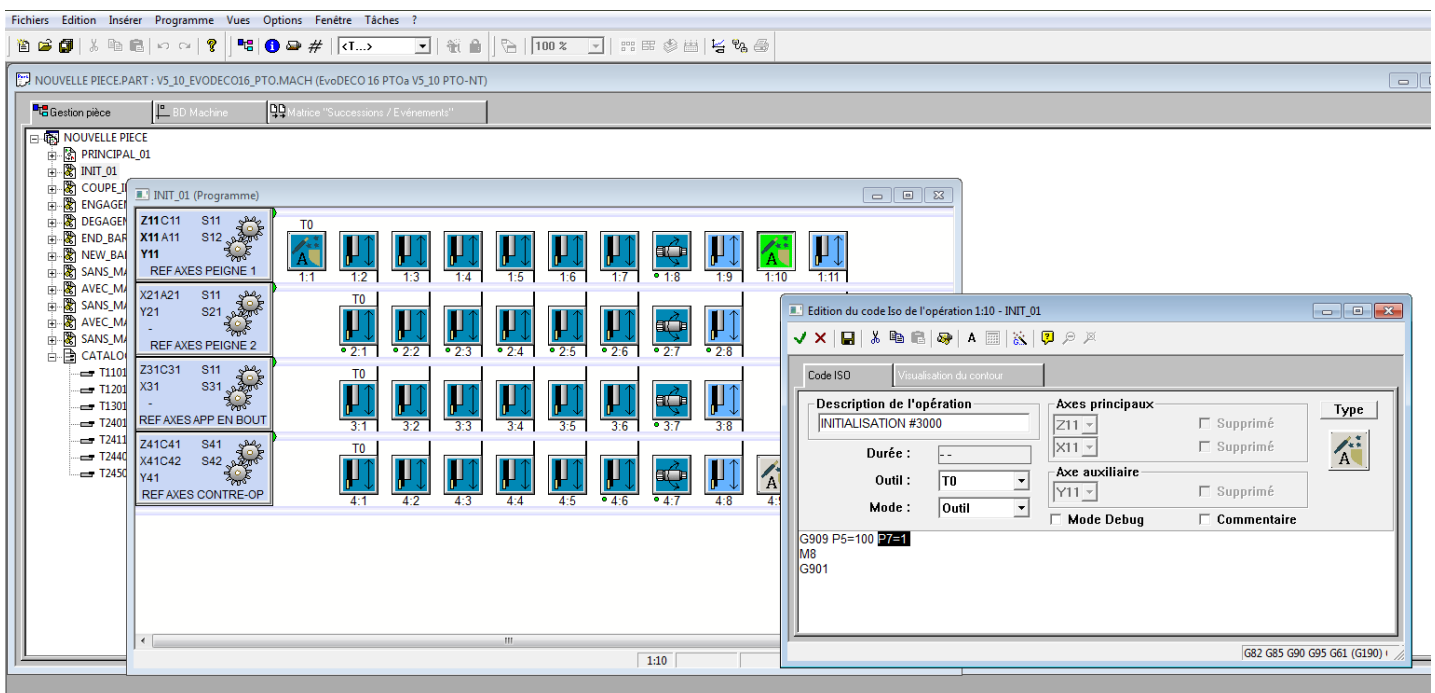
Fichiers Edition Insérer Programme Vues Options Fenêtre Tâches ?

<T...> 100 %

NOUVELLE PIECE.PART : V5_10_EVODECO16_PTO.MACH (EvoDECO 16 PTOa V5_10 PTO-NT)

Gestion pièce | BD Machine | Matrice "Successions / Evénements"

NOUVELLE PIECE
PRINCIPAL_01
INIT_01
COUPE_I
ENGAGEI
DEGAGEI
END_BAR
NEW_BA
SANS_M
AVEC_M
SANS_M
AVEC_M
SANS_M
CATALO
T1101
T1201
T1301
T2401
T2411
T2440
T2450

INIT_01 (Programme)

Z11 C11 S11
X11 A11 S12
Y11
REF AXES PEIGNE 1

X21 A21 S11
Y21 S21
-
REF AXES PEIGNE 2

Z31 C31 S11
X31 S31
-
REF AXES APP EN BOUT

Z41 C41 S41
X41 C42 S42
Y41
REF AXES CONTRE-OP

T0
1:1 1:2 1:3 1:4 1:5 1:6 1:7 1:8 1:9 1:10 1:11
T0
2:1 2:2 2:3 2:4 2:5 2:6 2:7 2:8
T0
3:1 3:2 3:3 3:4 3:5 3:6 3:7 3:8
T0
4:1 4:2 4:3 4:4 4:5 4:6 4:7 4:8 4:

1:10

Edition du code Iso de l'opération 1:10 - INIT_01

A

Code ISO | Visualisation du contour

Description de l'opération
INITIALISATION #3000
Durée : - -
Outil : T0
Mode : Outil

Axes principaux
Z11 Supprimé
X11 Supprimé
Axe auxiliaire
Y11 Supprimé
Type
Mode Debug Commentaire

G909 P5=100 P7=1
M8
G901

G82 G85 G90 G95 G61 (G190)